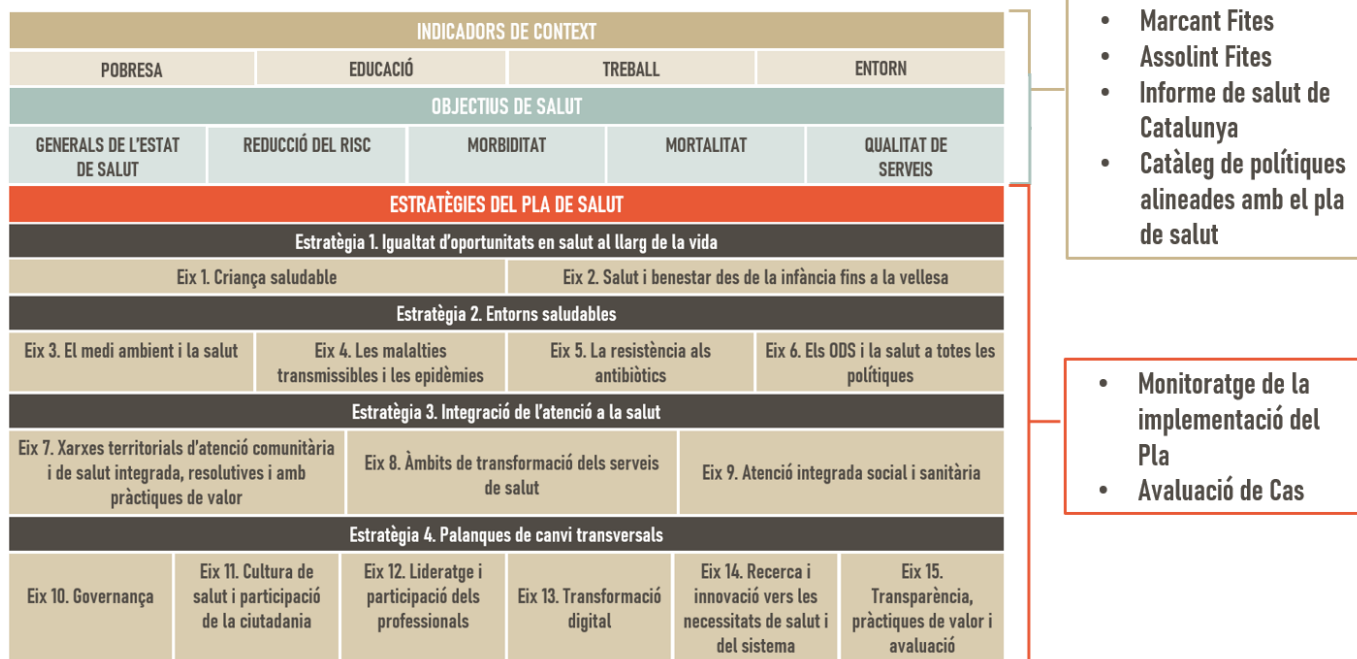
INDICADORS DE CONTEXT

| POBRESA | EDUCACIÓ | TREBALL | ENTORN |
|---|---|---|---|

OBJECTIUS DE SALUT

| GENERALS DE L'ESTAT DE SALUT | REDUCCIÓ DEL RISC | MORBIDITAT | MORTALITAT | QUALITAT DE SERVEIS |
|---|---|---|---|---|

ESTRATÈGIES DEL PLA DE SALUT

Estratègia 1. Igualtat d'oportunitats en salut al llarg de la vida

| Eix 1. Criança saludable | Eix 2. Salut i benestar des de la infància fins a la vellesa |
|---|---|

Estratègia 2. Entorns saludables

| Eix 3. El medi ambient i la salut | Eix 4. Les malalties transmissibles i les epidèmies | Eix 5. La resistència als antibiòtics | Eix 6. Els ODS i la salut a totes les polítiques |
|---|---|---|---|

Estratègia 3. Integració de l'atenció a la salut

| Eix 7. Xarxes territorials d'atenció comunitària i de salut integrada, resolutives i amb pràctiques de valor | Eix 8. Àmbits de transformació dels serveis de salut | Eix 9. Atenció integrada social i sanitària |
|---|---|---|

Estratègia 4. Palanques de canvi transversals

| Eix 10. Governança | Eix 11. Cultura de salut i participació de la ciutadania | Eix 12. Lideratge i participació dels professionals | Eix 13. Transformació digital | Eix 14. Recerca i innovació vers les necessitats de salut i del sistema | Eix 15. Transparència, pràctiques de valor i avaluació |
|---|---|---|---|---|---|

• Marcant Fites
• Assolint Fites
• Informe de salut de Catalunya
• Catàleg de polítiques alineades amb el pla de salut

• Monitoratge de la implementació del Pla
• Avaluació de Cas